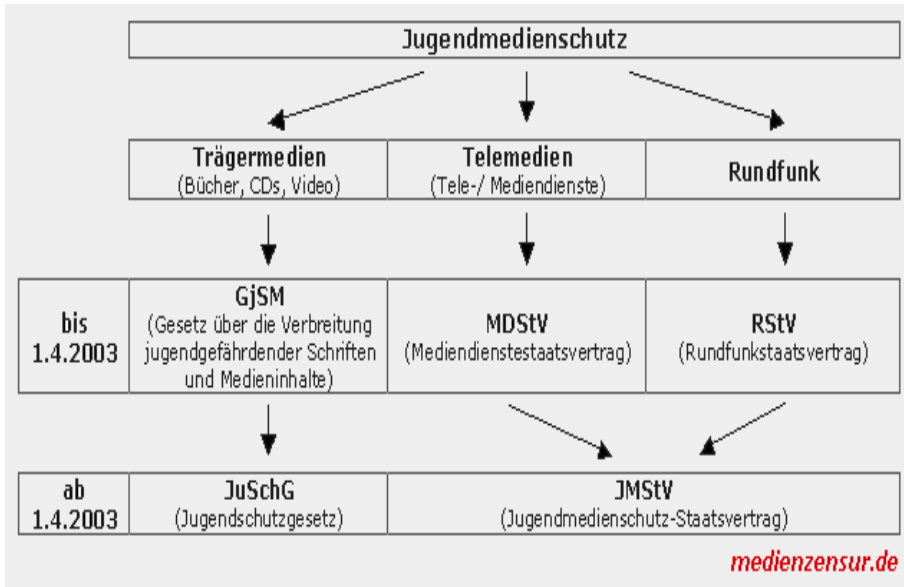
Jugendmedienschutz

| Trägermedien (Bücher, CDs, Video) | Telemedien (Tele-/ Mediendienste) | Rundfunk |
|---|---|---|

| bis 1.4.2003 | GjSM (Gesetz über die Verbreitung jugendgefährdender Schriften und Medieninhalte) | MDStV (Mediendienstestaatsvertrag) | RStV (Rundfunkstaatsvertrag) |
|---|---|---|---|

| ab 1.4.2003 | JuSchG (Jugendschutzgesetz) | JMStV (Jugendmedienschutz-Staatsvertrag) |
|---|---|---|

medienzensur.de